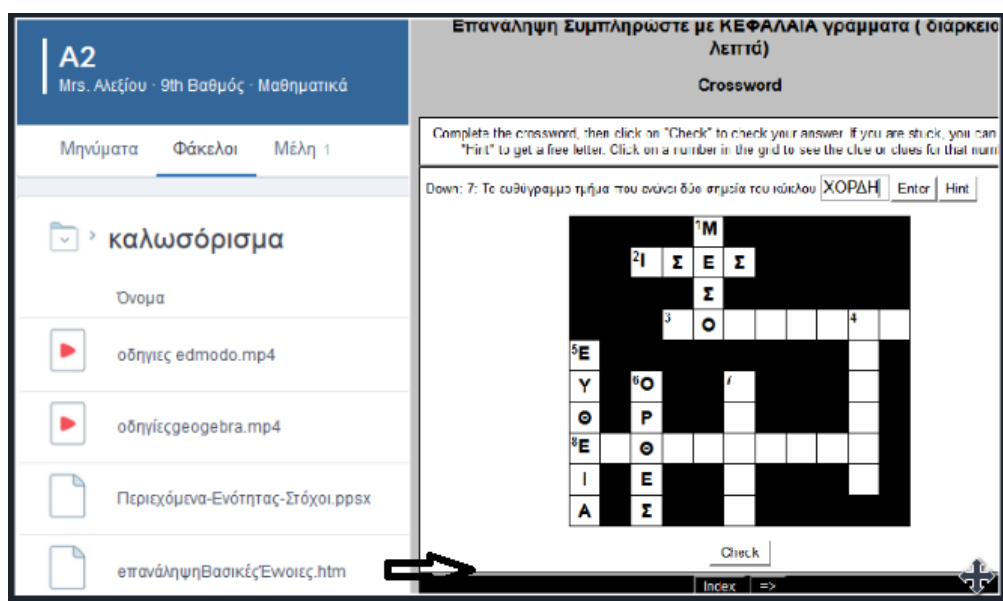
A2
Mrs. Αλεξίου · 9th Βαθμός · Μαθηματικά

Μηνύματα Φάκελοι Μέλη 1

καλωσόρισμα

Όνομα

οδηγιες edmodo.mp4

οδηγίεςgeogebra.mp4

Περιεχόμενα-Ενότητας-Στόχοι.ppsx

επανάληψηΒασικέςΈννοιες.htm

Επανάληψη Συμπληρώστε με ΚΕΦΑΛΑΙΑ γραμματα ( διάρκεια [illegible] λεπτά)

Crossword

Complete the crossword, then click on "Check" to check your answer. If you are stuck, you can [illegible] "Hint" to get a free letter. Click on a number in the grid to see the clue or clues for that num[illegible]

Down: 7: Το ευθύγραμμο τμήμα που ενώνει δύο σημεία του κύκλου ΧΟΡΔΗ Enter Hint

1 Μ
2 Ι Σ Ε Σ
Σ
3 Ο 4
5 Ε
Υ 6 Ο 7
Θ Ρ
8 Ε Θ
Ι Ε
Α Σ

Check

Index =>